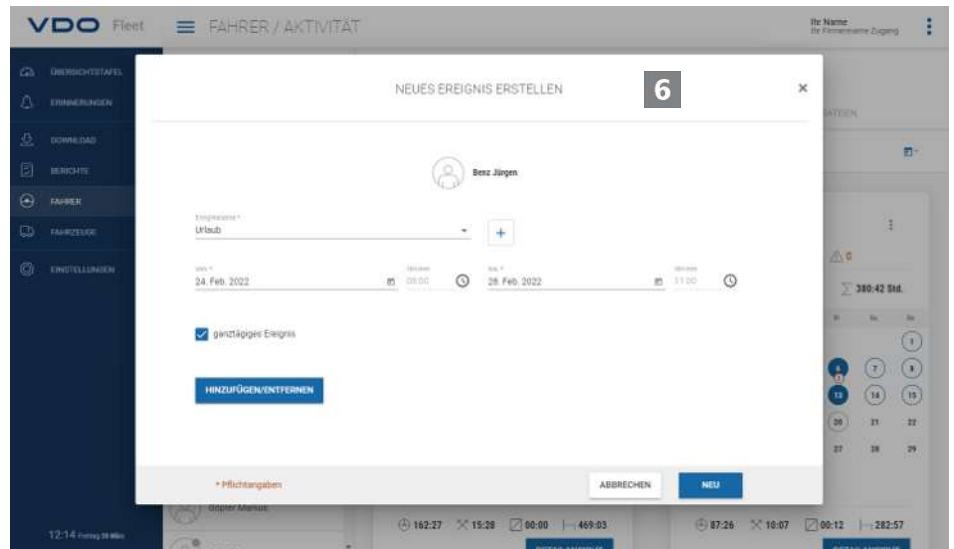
VDO Fleet
FAHRER / AKTIVITÄT
Ihr Name
Ihr Firmenname Zugang

ÜBERSICHTSTAFEL
ERINNERUNGEN
DOWNLOAD
BERICHTE
FAHRER
FAHRZEUGE
EINSTELLUNGEN

NEUES EREIGNIS ERSTELLEN
6
×

Benz Jürgen

Ereignisname *
Urlaub
+

von *
24. Feb. 2022
Uhrzeit
08:00
bis *
28. Feb. 2022
Uhrzeit
11:00

ganztägiges Ereignis

HINZUFÜGEN/ENTFERNEN

* Pflichtangaben
ABBRECHEN
NEU

DATEIEN
⚠0
380:42 Std.
1
6
7
8
13
14
15
20
21
22
27
28
29

12:14 Freitag 28 März
Döpfer Markus
162:27
15:28
00:00
469:03
87:26
10:07
00:12
282:57